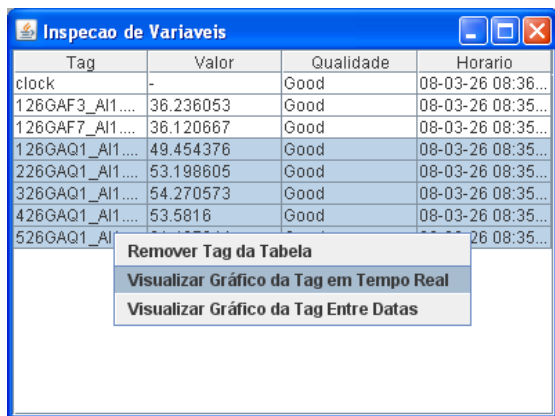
Inspecao de Variaveis

| Tag | Valor | Qualidade | Horario |
|---|---|---|---|
| clock | - | Good | 08-03-26 08:36... |
| 126GAF3_AI1.... | 36.236053 | Good | 08-03-26 08:35... |
| 126GAF7_AI1.... | 36.120667 | Good | 08-03-26 08:35... |
| 126GAQ1_AI1.... | 49.454376 | Good | 08-03-26 08:35... |
| 226GAQ1_AI1.... | 53.198605 | Good | 08-03-26 08:35... |
| 326GAQ1_AI1.... | 54.270573 | Good | 08-03-26 08:35... |
| 426GAQ1_AI1.... | 53.5816 | Good | 08-03-26 08:35... |
| 526GAQ1_AI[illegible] | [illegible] | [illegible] | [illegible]26 08:35... |

Remover Tag da Tabela
Visualizar Gráfico da Tag em Tempo Real
Visualizar Gráfico da Tag Entre Datas